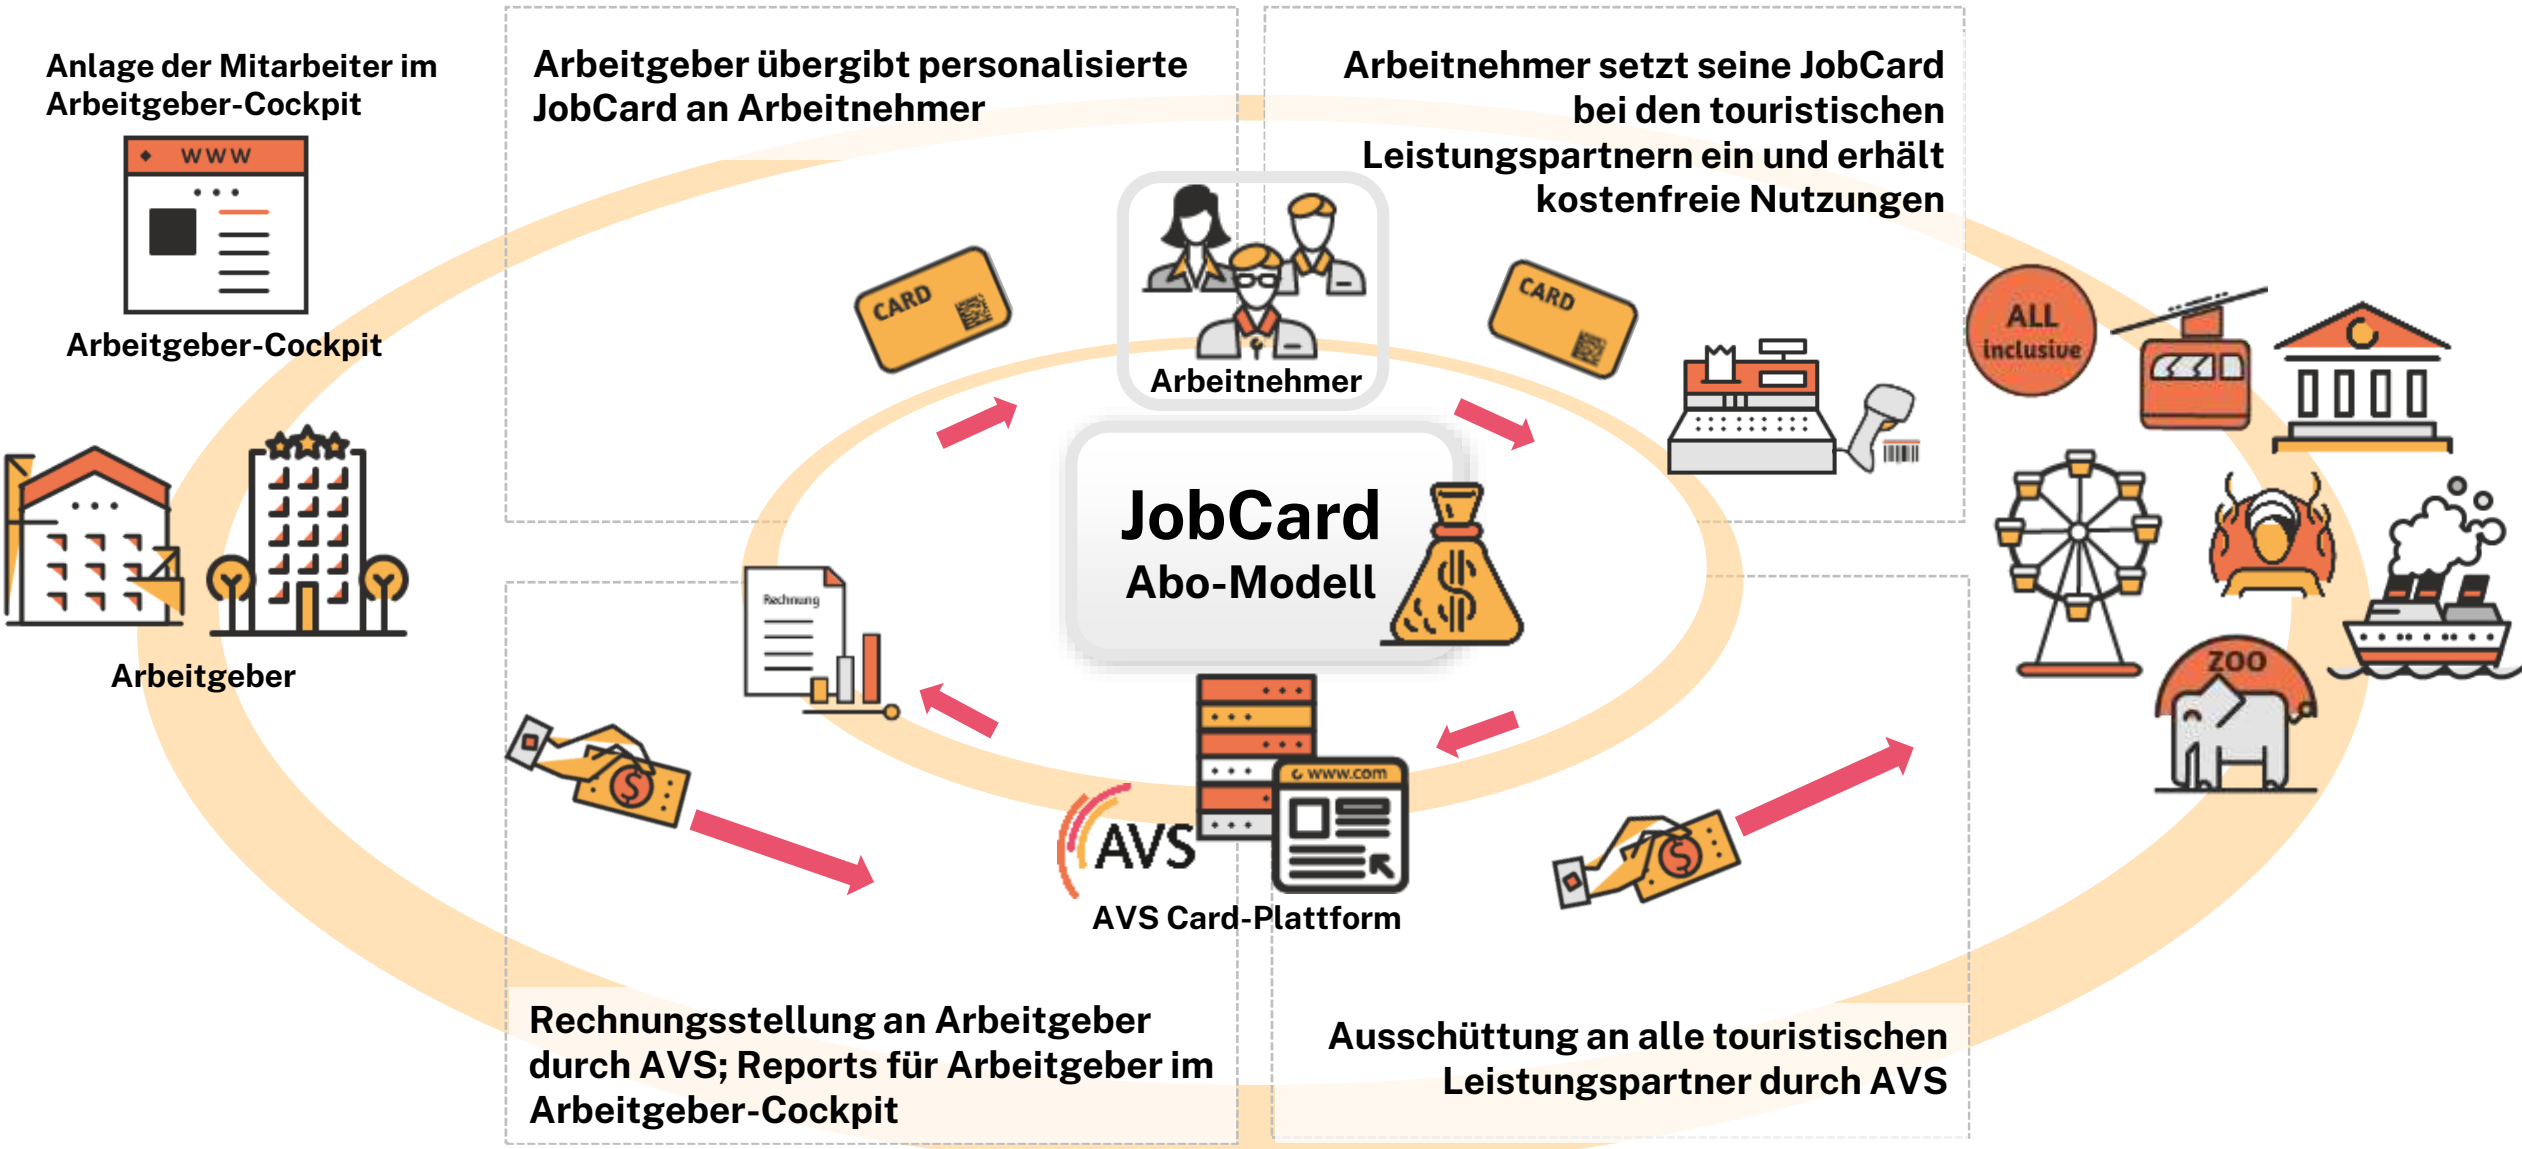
Anlage der Mitarbeiter im Arbeitgeber-Cockpit

www

Arbeitgeber-Cockpit

Arbeitgeber

Arbeitgeber übergibt personalisierte JobCard an Arbeitnehmer

CARD

Arbeitnehmer

Arbeitnehmer setzt seine JobCard bei den touristischen Leistungspartnern ein und erhält kostenfreie Nutzungen

CARD

ALL inclusive

JobCard
Abo-Modell

Rechnung

ZOO

AVS

www.com

AVS Card-Plattform

Rechnungsstellung an Arbeitgeber durch AVS; Reports für Arbeitgeber im Arbeitgeber-Cockpit

Ausschüttung an alle touristischen Leistungspartner durch AVS